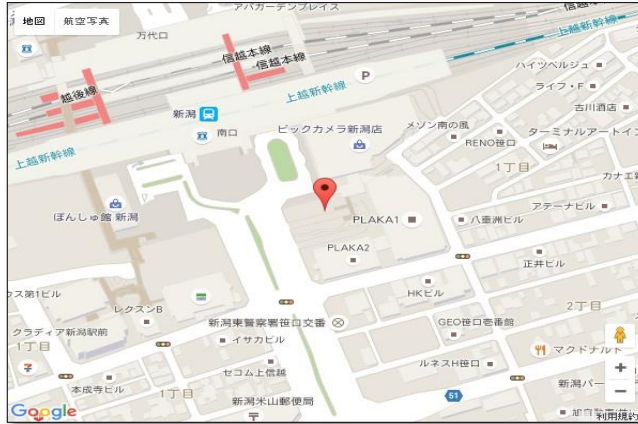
地図 航空写真
アパガーデンプレイス
信越
上越新幹線
万代口
信越本線
信越本線
ハイツベルシュ
越後線
ライフ・F
新潟
上越新幹線
古川酒店
南口
ビックカメラ新潟店
メゾン南の風
ターミナルアートイン
RENO笹口
上越新幹線
1丁目
カナエ
ぽんしゅ館 新潟
アテーナビル
PLAKA1
八重洲ビル
PLAKA2
正井ビル
ス第1ビル
HKビル
レクスンB
2丁目
新潟東警察署笹口交番
GEO笹口壱番館
クラディア新潟駅前
イサカビル
1丁目
ルネスH笹口
マクドナルド
セコム上信越
本成寺ビル
1丁目
新潟パー
51
新潟米山郵便局
Google
利用規約